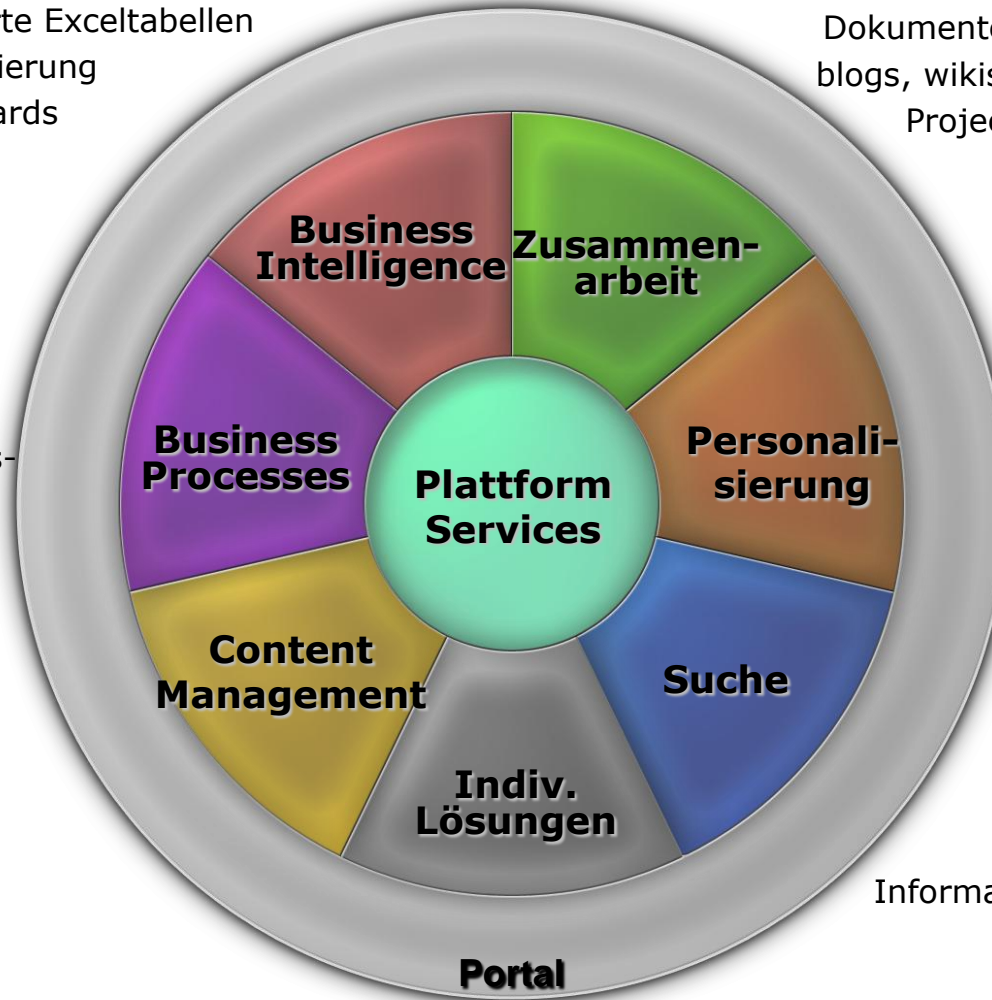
te Exceltabellen
ierung
ards

Dokumente
blogs, wikis
Projec

Business Intelligence

Zusammenarbeit

Business Processes

Plattform Services

Personalisierung

s-

Content Management

Suche

Indiv. Lösungen

Informa

Portal